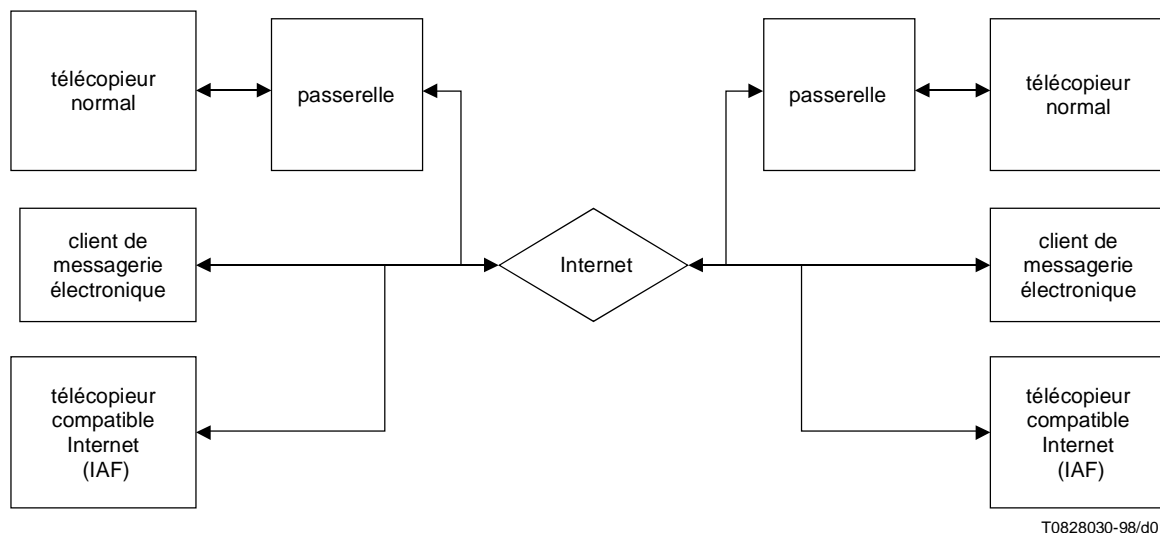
télécopieur normal

passerelle

passerelle

télécopieur normal

client de messagerie électronique

Internet

client de messagerie électronique

télécopieur compatible Internet (IAF)

télécopieur compatible Internet (IAF)

T0828030-98/d0